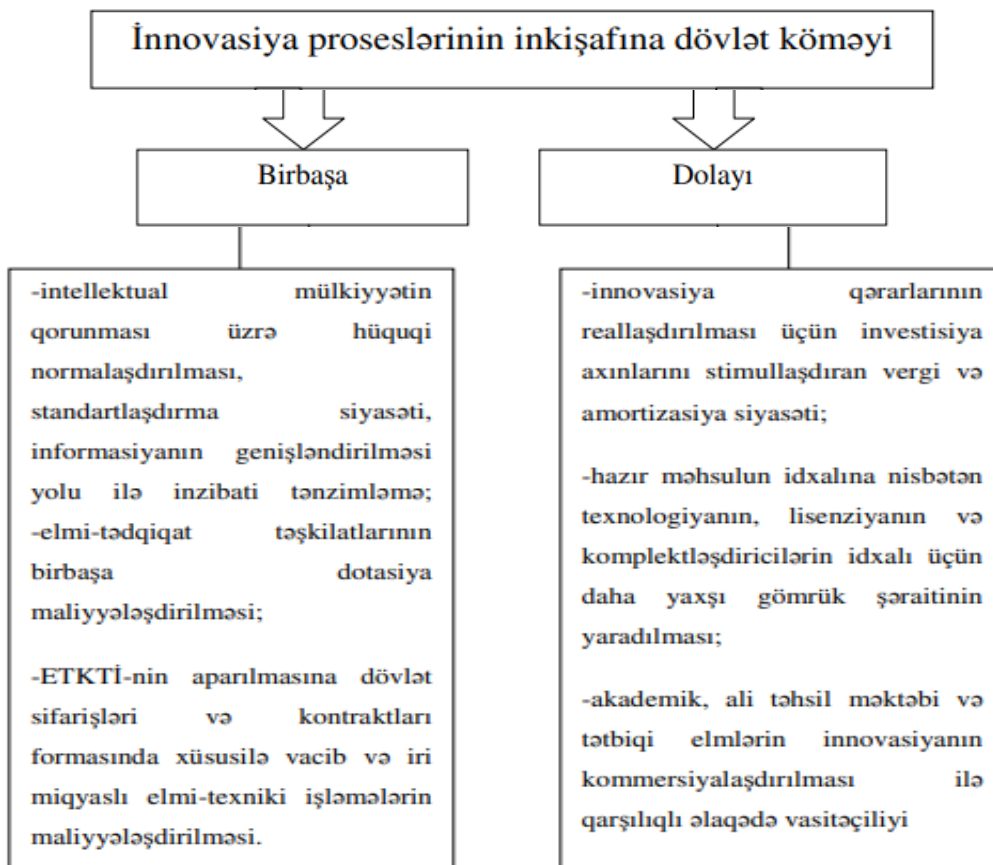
İnnovasiya proseslərinin inkişafına dövlət köməyi

Birbaşa

Dolayı

-intellektual mülkiyyətin qorunması üzrə hüquqi normalaşdırılması, standartlaşdırma siyasəti, informasiyanın genişləndirilməsi yolu ilə inzibati tənzimləmə;
-elmi-tədqiqat təşkilatlarının birbaşa dotasiya maliyyələşdirilməsi;

-ETKTİ-nin aparılmasına dövlət sifarişləri və kontraktları formasında xüsusilə vacib və iri miqyaslı elmi-texniki işləmələrin maliyyələşdirilməsi.

-innovasiya qərarlarının reallaşdırılması üçün investisiya axınlarını stimullaşdıran vergi və amortizasiya siyasəti;

-hazır məhsulun idxalına nisbətən texnologiyanın, lisenziyanın və komplektləşdiricilərin idxalı üçün daha yaxşı gömrük şəraitinin yaradılması;

-akademik, ali təhsil məktəbi və tətbiqi elmlərin innovasiyanın kommersiyalaşdırılması ilə qarşılıqlı əlaqədə vasitəçiliyi